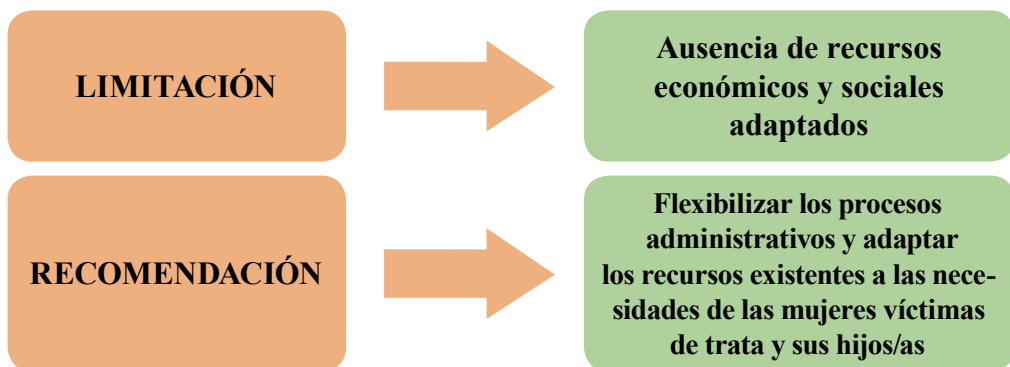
LIMITACIÓN

Ausencia de recursos económicos y sociales adaptados

RECOMENDACIÓN

Flexibilizar los procesos administrativos y adaptar los recursos existentes a las necesidades de las mujeres víctimas de trata y sus hijos/as